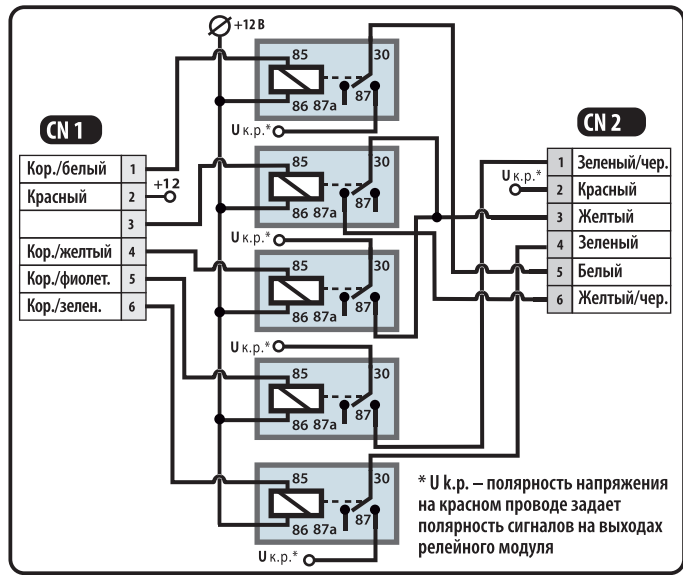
+12 В

CN 1

| | |
|---|---|
| Кор./белый | 1 |
| Красный | 2 |
| | 3 |
| Кор./желтый | 4 |
| Кор./фиолет. | 5 |
| Кор./зелен. | 6 |

+12

85 30
86 87a 87
U к.р.*

85 30
86 87a 87
U к.р.*

85 30
86 87a 87
U к.р.*

85 30
86 87a 87

85 30
86 87a 87
U к.р.*

CN 2

| | |
|---|---|
| 1 | Зеленый/чер. |
| 2 | Красный |
| 3 | Желтый |
| 4 | Зеленый |
| 5 | Белый |
| 6 | Желтый/чер. |

U к.р.*

* U k.p. – полярность напряжения на красном проводе задает полярность сигналов на выходах релейного модуля